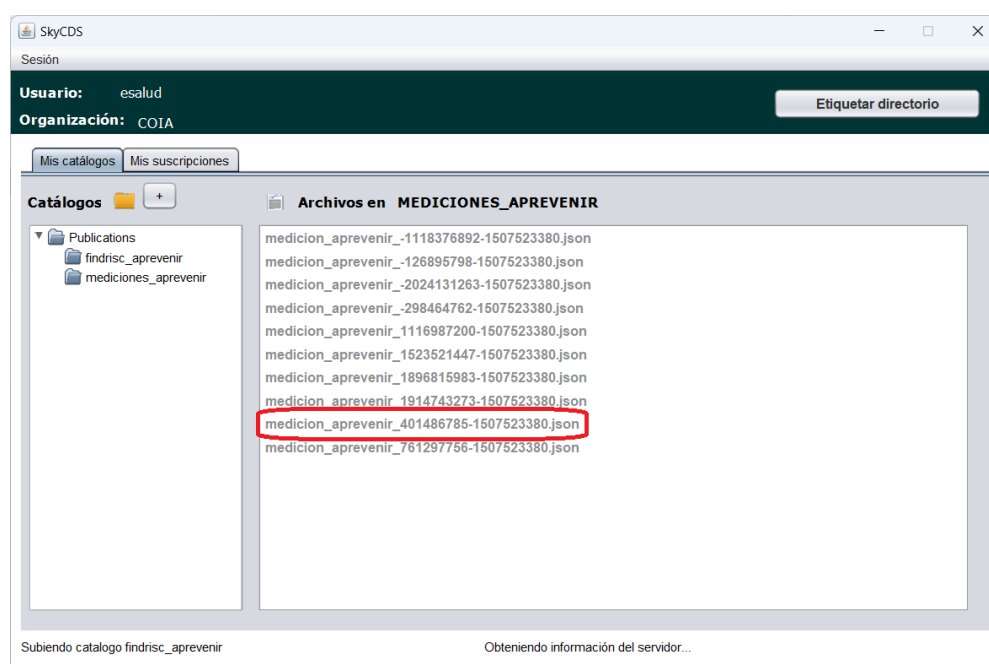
SkyCDS

Sesión

Usuario: esalud

Organización: COIA

Etiquetar directorio

Mis catálogos | Mis suscripciones

Catálogos +

Archivos en MEDICIONES_APREVENIR

Publications
findrisc_aprevenir
mediciones_aprevenir

medicion_aprevenir_-1118376892-1507523380.json
medicion_aprevenir_-126895798-1507523380.json
medicion_aprevenir_-2024131263-1507523380.json
medicion_aprevenir_-298464762-1507523380.json
medicion_aprevenir_1116987200-1507523380.json
medicion_aprevenir_1523521447-1507523380.json
medicion_aprevenir_1896815983-1507523380.json
medicion_aprevenir_1914743273-1507523380.json
medicion_aprevenir_401486785-1507523380.json
medicion_aprevenir_761297756-1507523380.json

Subiendo catalogo findrisc_aprevenir

Obteniendo información del servidor...